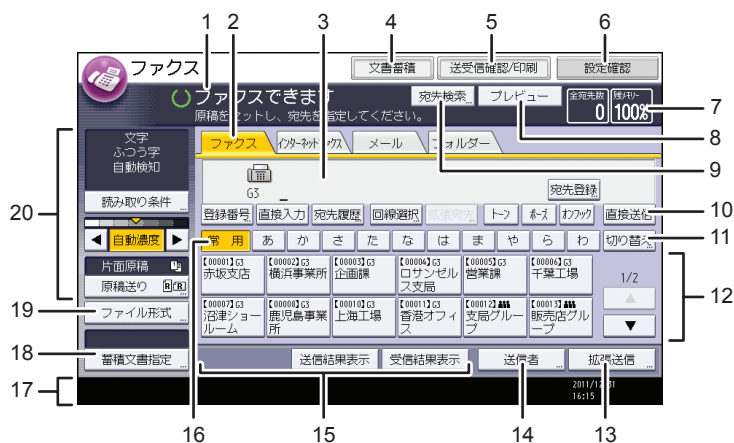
1 2 3 4 5 6

ファクス

文書蓄積
送受信確認/印刷
設定確認

ファクスできます
原稿をセットし、宛先を指定してください。

宛先検索
プレビュー

全宛先数 0
残りメモリー 100%

7
8
9
10
11
12
13
14
15
16
17
18
19
20

文字
ふつう字
自動検知

読み取り条件

自動濃度

片面原稿
原稿送り

ファイル形式

蓄積文書指定

ファクス
インターネットファクス
メール
フォルダー

G3

宛先登録

登録番号
直接入力
宛先履歴
回線選択
拡張宛先
トーン
ポーズ
オンフック
直接送信

常用
あ
か
さ
た
な
は
ま
や
ら
わ
切り替え

【00001】G3 赤坂支店
【00002】G3 横浜事業所
【00003】G3 企画課
【00004】G3 ロサンゼルス支局
【00005】G3 営業課
【00006】G3 千葉工場
【00007】G3 沼津ショールーム
【00008】G3 鹿児島事業所
【00010】G3 上海工場
【00011】G3 香港オフィス
【00012】 支局グループ
【00013】 販売店グループ

1/2

送信結果表示
受信結果表示
送信者
拡張送信

2011/12/31
16:15